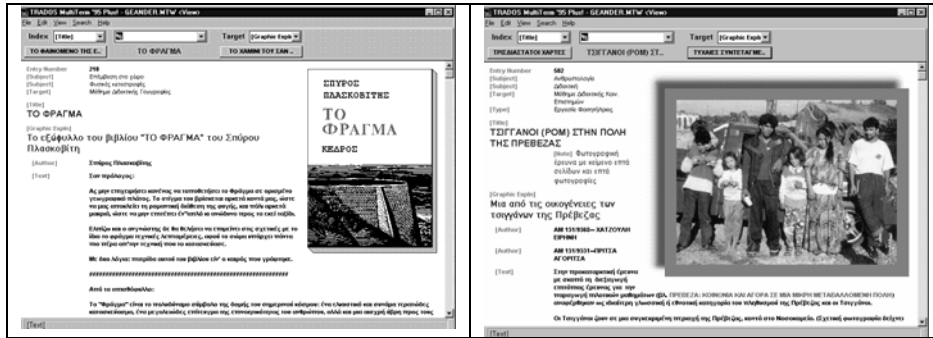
TRADOS MultiTerm '95 Plus! - GEANDER.MTW (View)
File Edit View Search Help
Index [Title] Target [Graphic Expl]
ΤΟ ΦΑΙΝΟΜΕΝΟ ΤΗΣ Ε... ΤΟ ΦΡΑΓΜΑ ΤΟ ΧΑΜΙΝΙ ΤΟΥ ΣΑΝ...

Entry Number 298
[Subject] Επιβιώση στο ρίμο
[Subject] Φυσικές καταστροφές
[Target] Μάθημα Διδακτικής Γεωγραφίας

[Title]
ΤΟ ΦΡΑΓΜΑ

[Graphic Expln]
Το εξώφυλλο του βιβλίου "ΤΟ ΦΡΑΓΜΑ" του Σπύρου Πλασκοβίτη

[Author] Σπύρος Πλασκοβίτης

[Text] Σαν πρόλογος:

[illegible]

ΣΠΥΡΟΣ ΠΛΑΣΚΟΒΙΤΗΣ
ΤΟ ΦΡΑΓΜΑ
ΚΕΔΡΟΣ

[Text]

TRADOS MultiTerm '95 Plus! - GEANDER.MTW (View)
File Edit View Search Help
Index [Title] Target [Graphic Expl]
ΤΡΙΣΔΙΑΣΤΑΤΟΙ ΧΑΡΤΕΣ ΤΣΙΓΓΑΝΟΙ (ΡΟΜ) ΣΤ... ΤΥΧΑΙΕΣ ΣΥΝΤΕΤΑΓΜΕ...

Entry Number 582
[Subject] Ανθρωπολογία
[Subject] Διδακτική
[Target] Μάθημα Διδακτικής Κοιν. Επιστημών
[Type] Εργασία Φοιτητρίας

[Title]
ΤΣΙΓΓΑΝΟΙ (ΡΟΜ) ΣΤΗΝ ΠΟΛΗ ΤΗΣ ΠΡΕΒΕΖΑΣ

[Note] Φωτογραφική έρευνα με κείμενο επτά σελίδων και επτά φωτογραφίες

[Graphic Expln]
Μια από τις οικογένειες των τσιγγάνων της Πρέβεζας

[Author] ΑΜ 131/9360-- ΧΑΤΖΟΥΛΗ ΕΙΡΗΝΗ
[Author] ΑΜ 131/9331--ΠΡΙΤΣΑ ΑΓΟΡΙΤΣΑ

[Text] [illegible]

Οι Τσιγγάνοι ζουν στη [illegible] της Πρέβεζας, κοντά στο Νοσοκομείο. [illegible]

[Text]